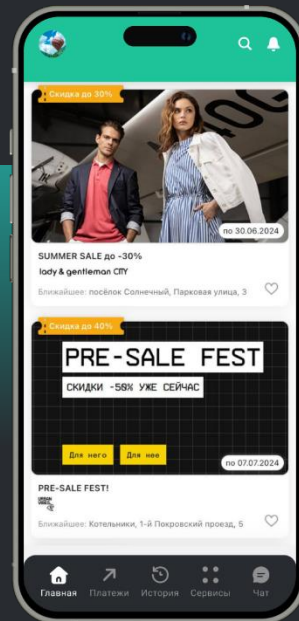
Скидка до 30%

по 30.06.2024

SUMMER SALE до -30%

lady & gentleman CITY

Ближайшее: посёлок Солнечный, Парковая улица, 3

Скидка до 40%

PRE-SALE FEST

СКИДКИ -50% УЖЕ СЕЙЧАС

Для него

Для нее

по 07.07.2024

PRE-SALE FEST!

Ближайшее: Котельники, 1-й Покровский проезд, 5

Главная

Платежи

История

Сервисы

Чат